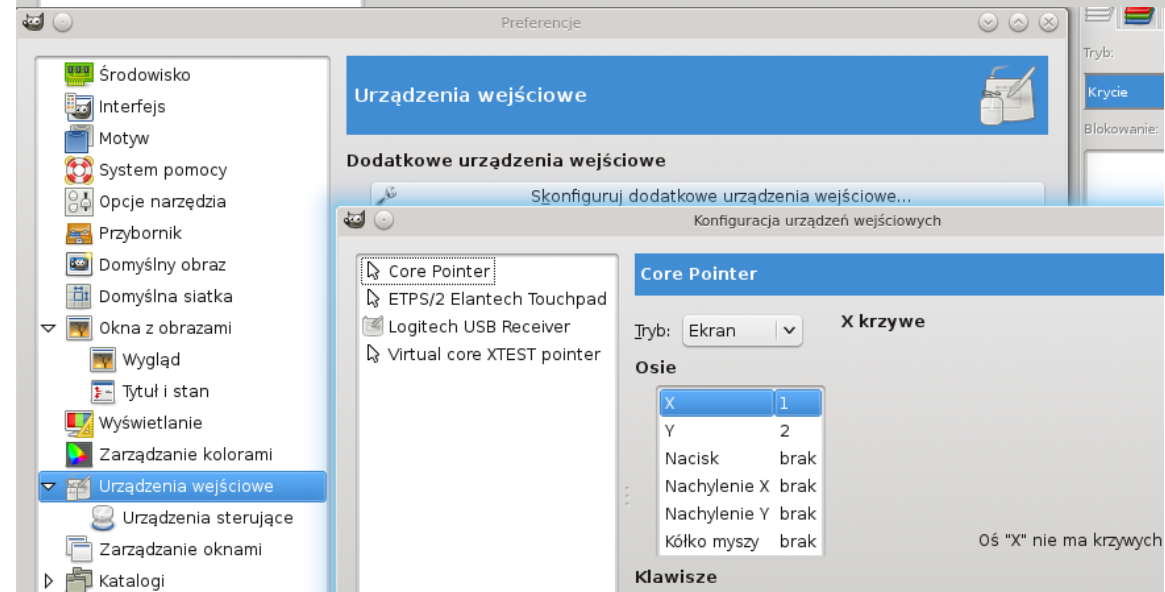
Preferencje

Tryb:
Krycie
Blokowanie:

Środowisko
Interfejs
Motyw
System pomocy
Opcje narzędzia
Przybornik
Domyślny obraz
Domyślna siatka
Okna z obrazami
Wygląd
Tytuł i stan
Wyświetlanie
Zarządzanie kolorami
Urządzenia wejściowe
Urządzenia sterujące
Zarządzanie oknami
Katalogi

Urządzenia wejściowe

Dodatkowe urządzenia wejściowe

Skonfiguruj dodatkowe urządzenia wejściowe...

Konfiguracja urządzeń wejściowych

Core Pointer
ETPS/2 Elantech Touchpad
Logitech USB Receiver
Virtual core XTEST pointer

Core Pointer

Tryb: Ekran

X krzywe

Osie

| | |
|---|---|
| X | 1 |
| Y | 2 |
| Nacisk | brak |
| Nachylenie X | brak |
| Nachylenie Y | brak |
| Kółko myszy | brak |

Oś "X" nie ma krzywych

Klawisze